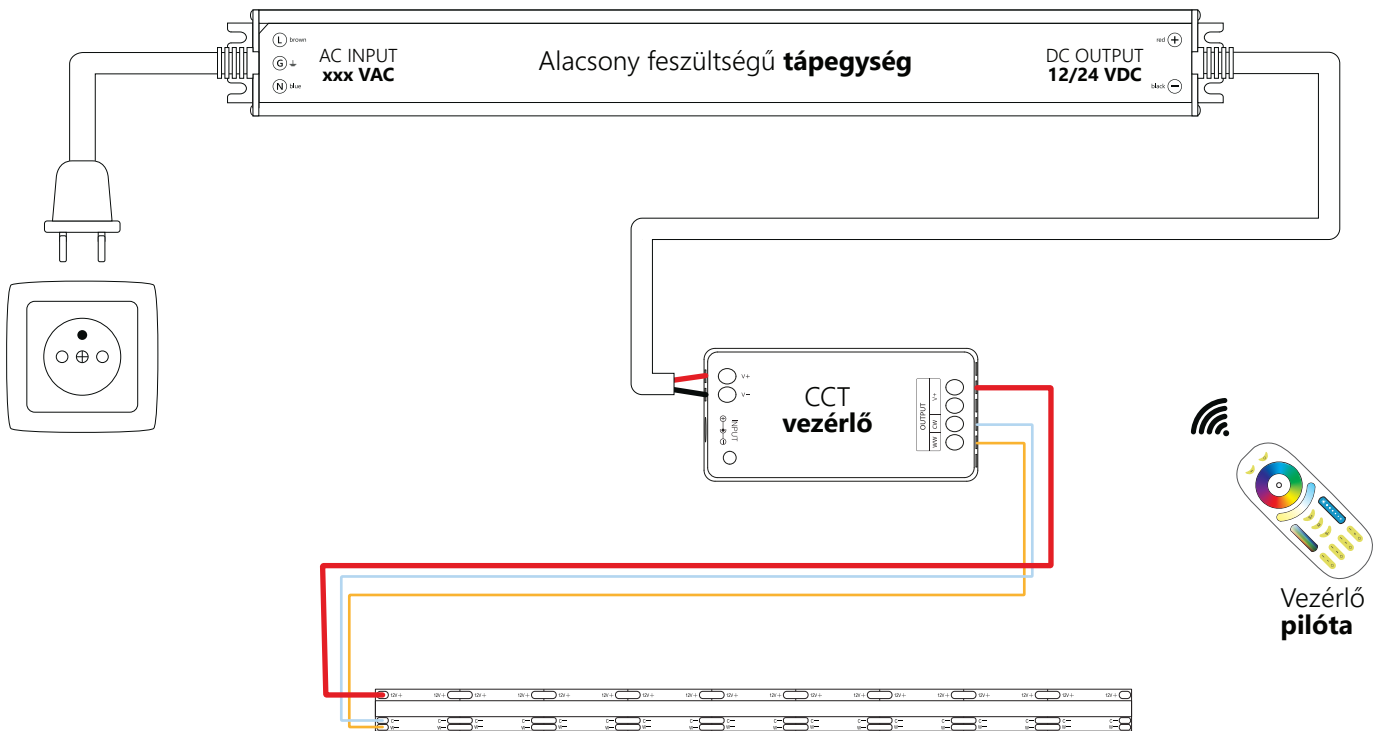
L brown
G
N blue
AC INPUT
xxx VAC

Alacsony feszültségű **tápegység**

DC OUTPUT
12/24 VDC
red
black

V+
V−
INPUT

CCT
**vezérlő**

OUTPUT
V+
CW
WW

Vezérlő
**pilóta**

12V+ 12V+ 12V+ 12V+ 12V+ 12V+ 12V+ 12V+ 12V+ 12V+ 12V+ 12V+ 12V+ 12V+ 12V+ 12V+ 12V+ 12V+ 12V+